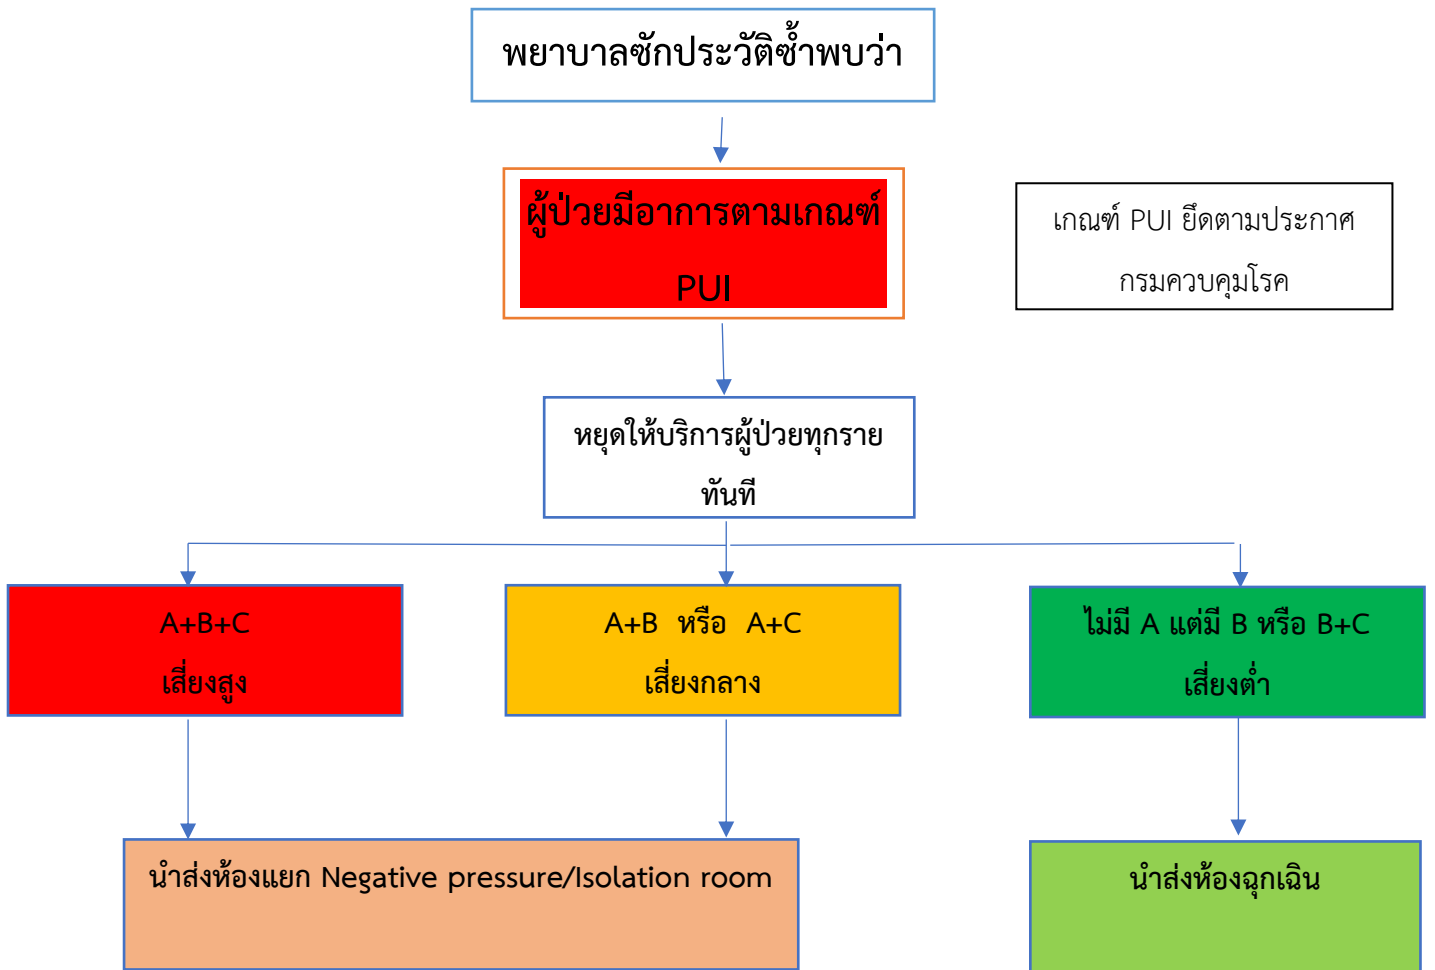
พยาบาลซักประวัติซ้ำพบว่า

ผู้ป่วยมีอาการตามเกณฑ์ PUI

เกณฑ์ PUI ยึดตามประกาศกรมควบคุมโรค

หยุดให้บริการผู้ป่วยทุกรายทันที

A+B+C
เสี่ยงสูง

A+B หรือ A+C
เสี่ยงกลาง

ไม่มี A แต่มี B หรือ B+C
เสี่ยงต่ำ

นำส่งห้องแยก Negative pressure/Isolation room

นำส่งห้องฉุกเฉิน